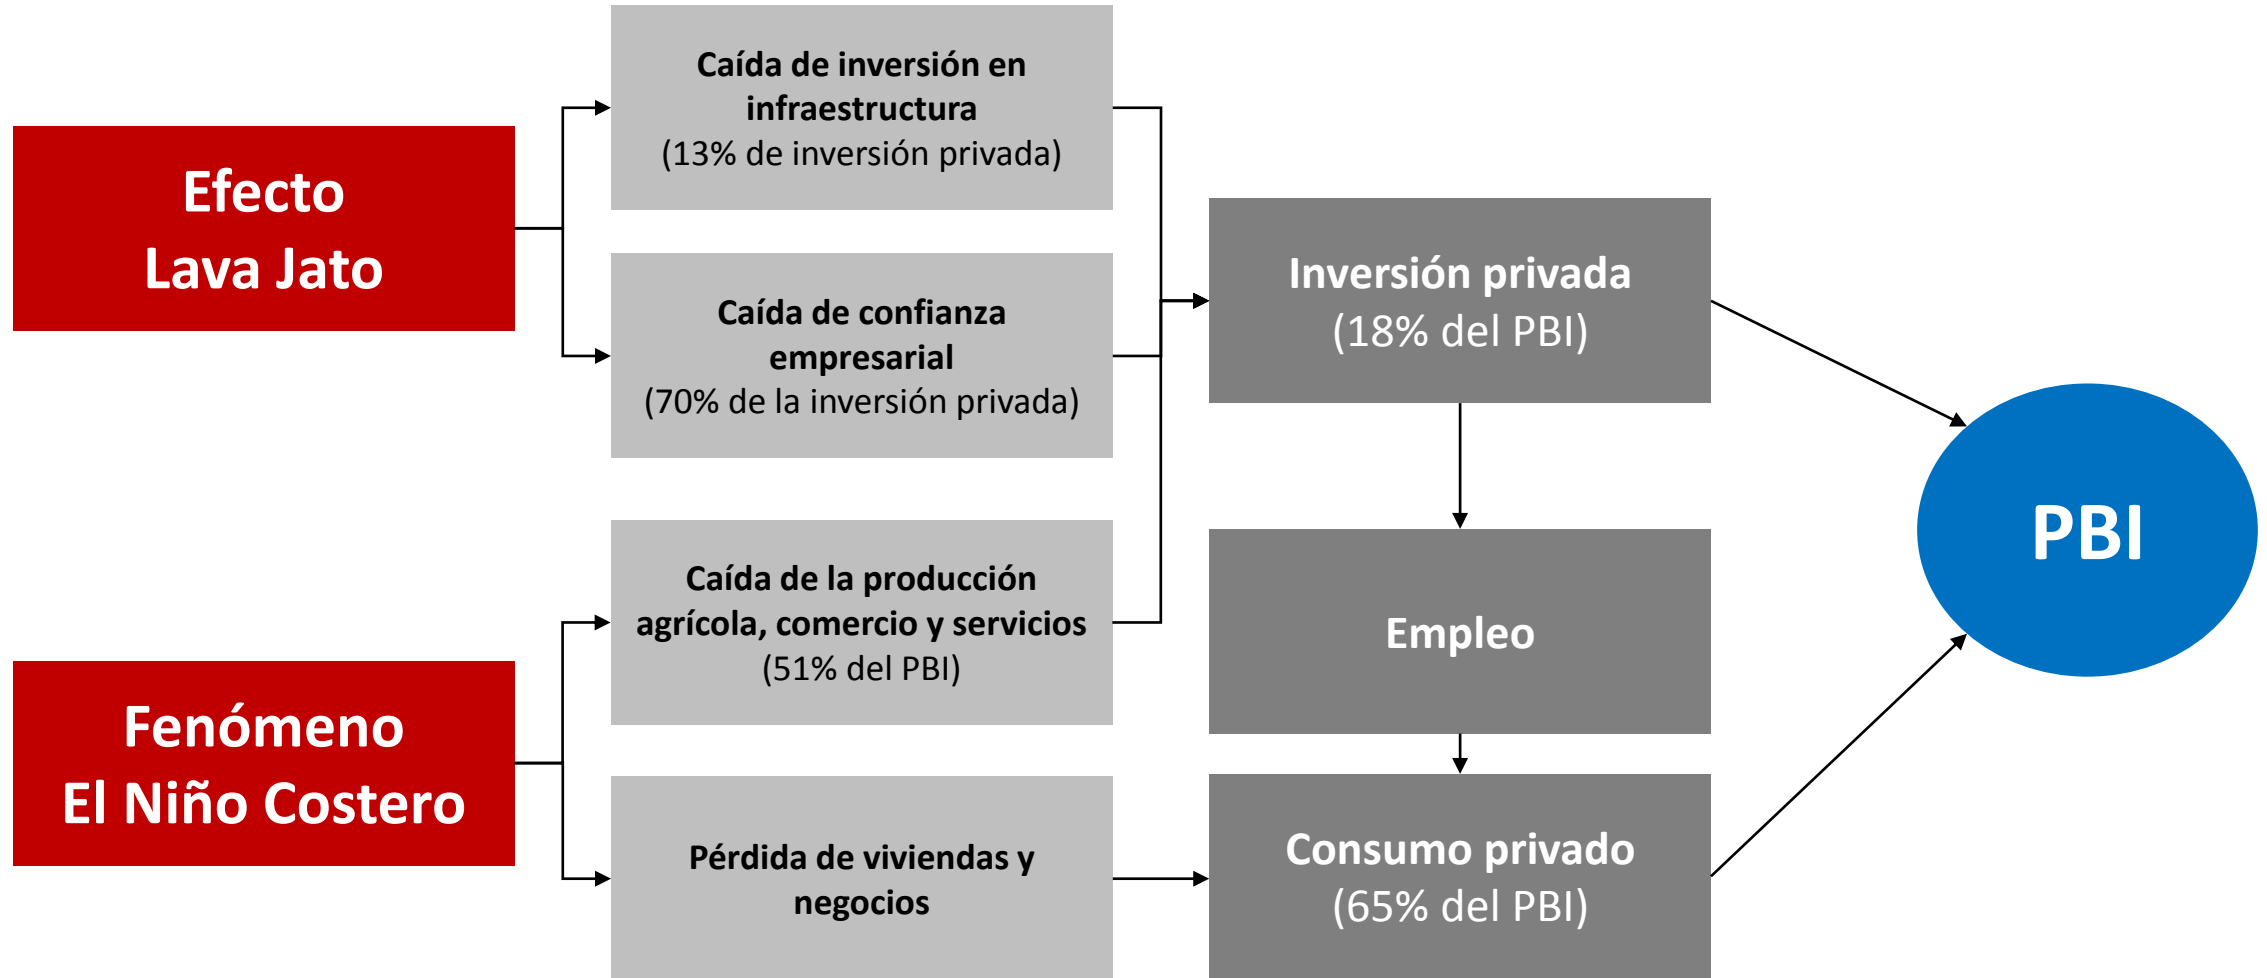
Efecto Lava Jato

Caída de inversión en infraestructura
(13% de inversión privada)

Caída de confianza empresarial
(70% de la inversión privada)

Fenómeno El Niño Costero

Caída de la producción agrícola, comercio y servicios
(51% del PBI)

Pérdida de viviendas y negocios

Inversión privada
(18% del PBI)

Empleo

Consumo privado
(65% del PBI)

PBI